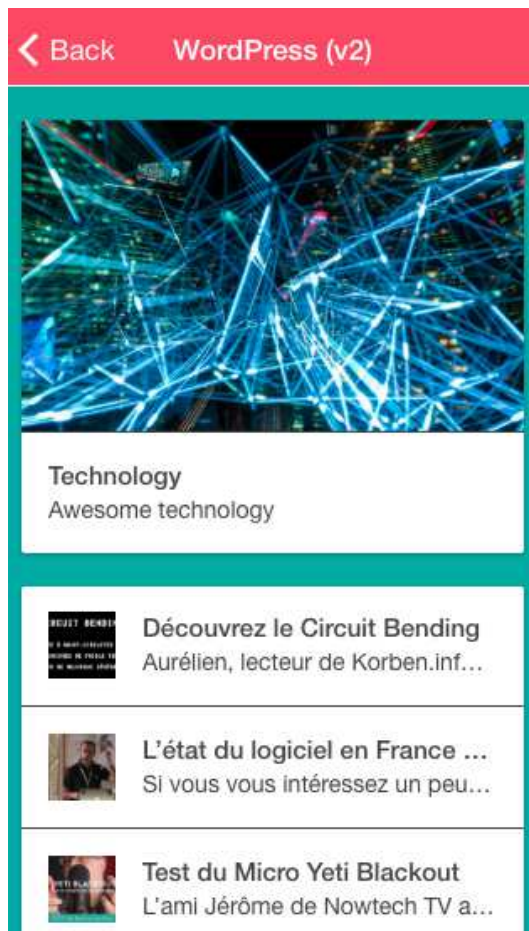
Back WordPress (v2)

Technology
Awesome technology

Découvrez le Circuit Bending
Aurélien, lecteur de Korben.inf…

L'état du logiciel en France …
Si vous vous intéressez un peu…

Test du Micro Yeti Blackout
L'ami Jérôme de Nowtech TV a…